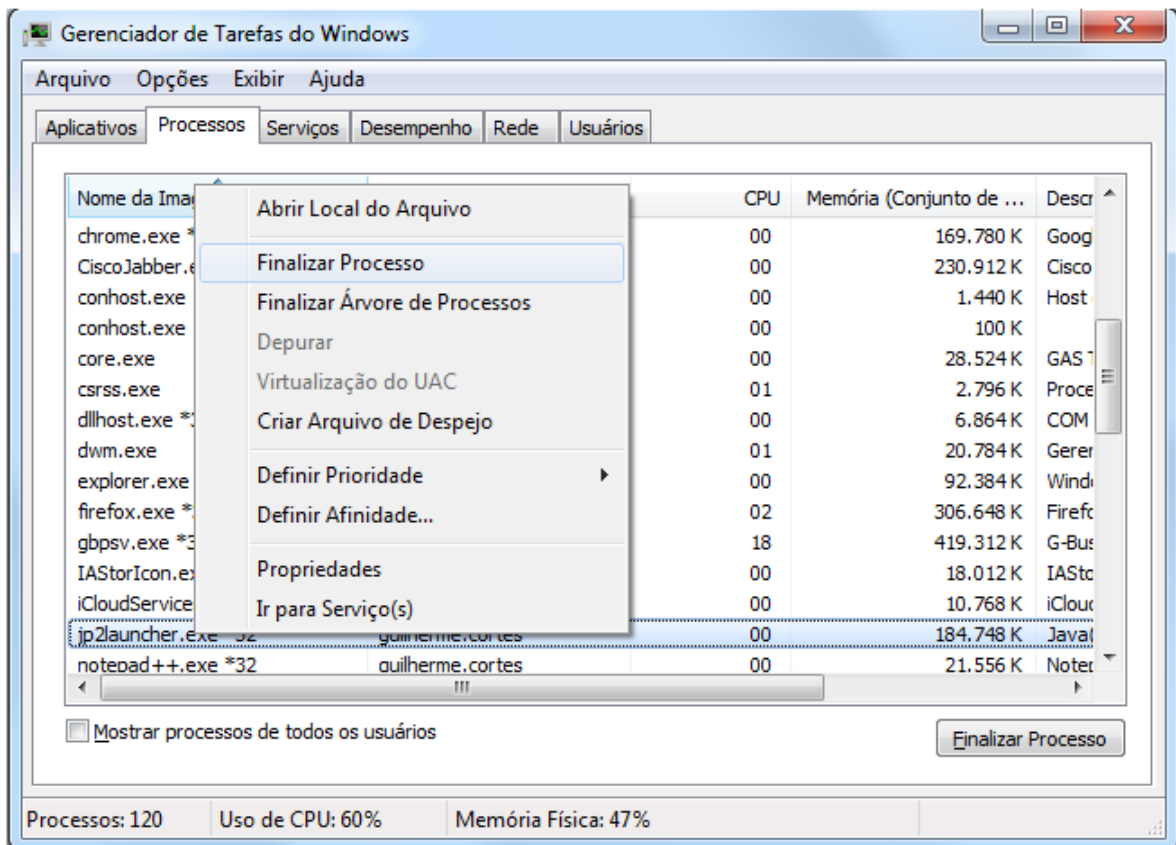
Gerenciador de Tarefas do Windows

Arquivo Opções Exibir Ajuda

Aplicativos Processos Serviços Desempenho Rede Usuários

| Nome da Imag | | CPU | Memória (Conjunto de ... | Descr |
|---|---|---|---|---|
| chrome.exe * | | 00 | 169.780 K | Googl |
| CiscoJabber.e | | 00 | 230.912 K | Cisco |
| conhost.exe | | 00 | 1.440 K | Host |
| conhost.exe | | 00 | 100 K | |
| core.exe | | 00 | 28.524 K | GAS |
| csrss.exe | | 01 | 2.796 K | Proce |
| dllhost.exe * | | 00 | 6.864 K | COM |
| dwm.exe | | 01 | 20.784 K | Gerer |
| explorer.exe | | 00 | 92.384 K | Windo |
| firefox.exe * | | 02 | 306.648 K | Firefo |
| gbpsv.exe *3 | | 18 | 419.312 K | G-Bus |
| IAStorIcon.ex | | 00 | 18.012 K | IASto |
| iCloudService | | 00 | 10.768 K | iClou |
| jp2launcher.exe *32 | guilherme.cortes | 00 | 184.748 K | Java |
| notepad++.exe *32 | guilherme.cortes | 00 | 21.556 K | Noter |

Abrir Local do Arquivo
Finalizar Processo
Finalizar Árvore de Processos
Depurar
Virtualização do UAC
Criar Arquivo de Despejo
Definir Prioridade
Definir Afinidade...
Propriedades
Ir para Serviço(s)

Mostrar processos de todos os usuários

Finalizar Processo

Processos: 120 Uso de CPU: 60% Memória Física: 47%